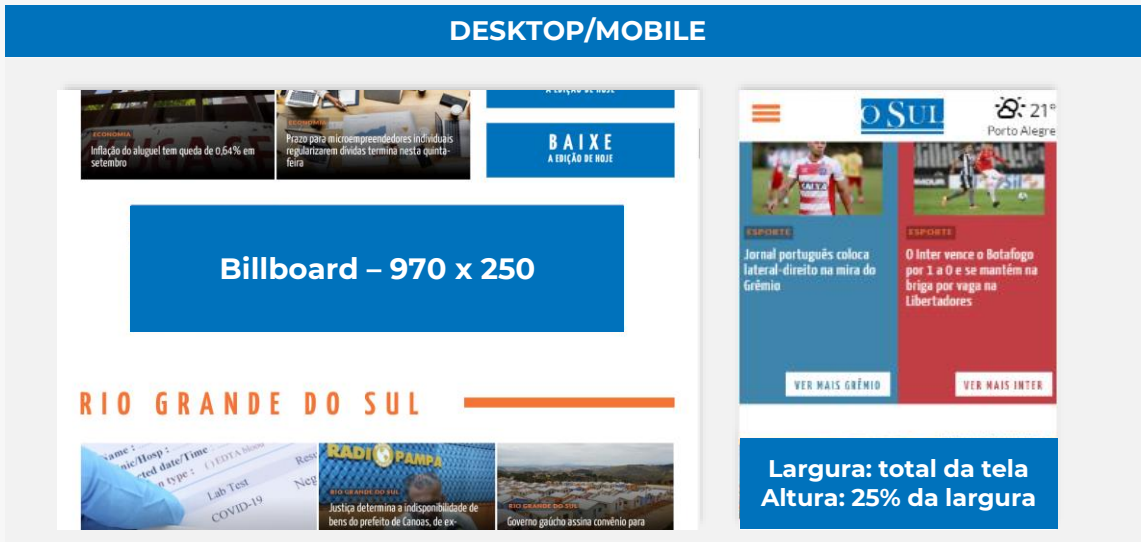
DESKTOP/MOBILE

ECONOMIA
Inflação do aluguel tem queda de 0,64% em setembro

ECONOMIA
Prazo para microempreendedores individuais regularizarem dívidas termina nesta quinta-feira

A EDIÇÃO DE HOJE

BAIXE
A EDIÇÃO DE HOJE

Billboard – 970 x 250

RIO GRANDE DO SUL

Name:
Clinic/Hosp:
Collected date/Time
Specimen type: ( )EDTA blood
Lab Test
COVID-19
Result
Neg

RADIO PAMPA
RIO GRANDE DO SUL
Justiça determina a indisponibilidade de bens do prefeito de Canoas, de ex-

RIO GRANDE DO SUL
Governo gaúcho assina convênio para

O SUL
21°
Porto Alegre

ESPORTE
Jornal português coloca lateral-direito na mira do Grêmio

VER MAIS GRÊMIO

ESPORTE
O Inter vence o Botafogo por 1 a 0 e se mantém na briga por vaga na Libertadores

VER MAIS INTER

Largura: total da tela
Altura: 25% da largura